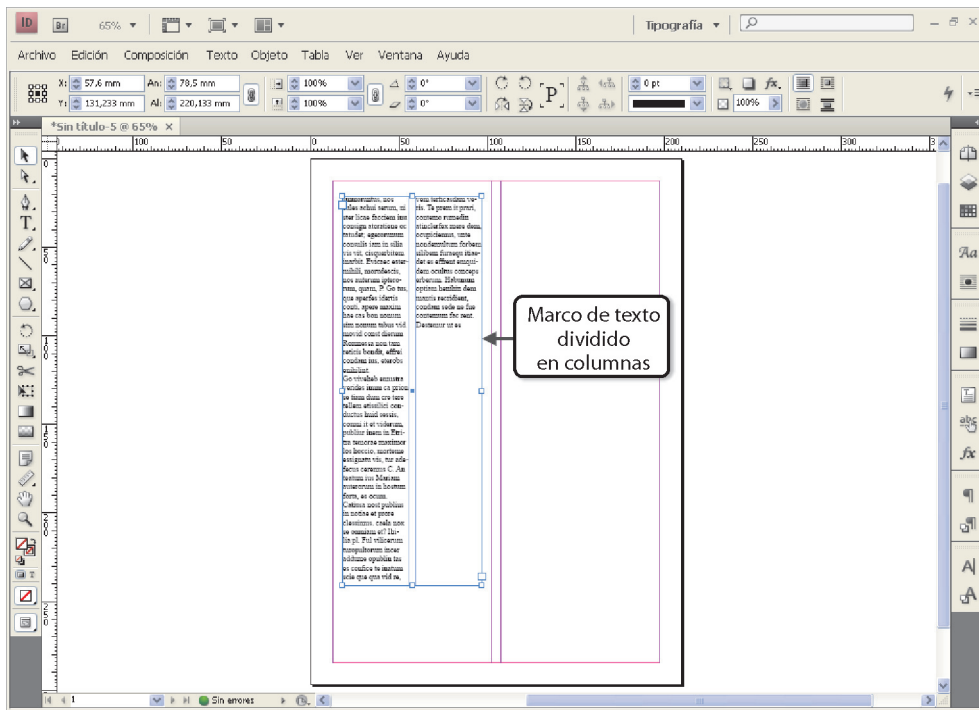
ID Br 65% ▾

Tipografía ▾

Archivo Edición Composición Texto Objeto Tabla Ver Ventana Ayuda

X: 57,6 mm An: 78,5 mm 100% 0° 0 pt
Y: 131,233 mm Al: 220,133 mm 100% 0° 100%

*Sin título-5 @ 65% ×

100 50 0 50 100 150 200 250 300

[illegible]

Marco de texto dividido en columnas

1 Sin errores